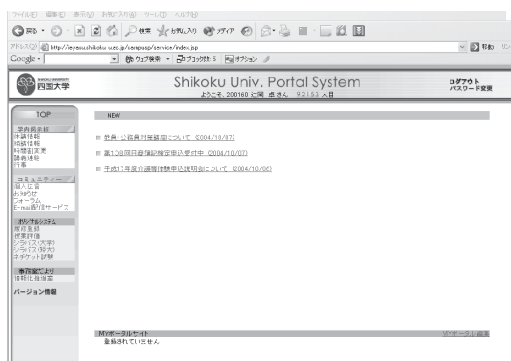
ファイル(F) 編集(E) 表示(V) お気に入り(A) ツール(T) ヘルプ(H)

戻る 検索 お気に入り メディア

アドレス(D) http://ieyasu.shikoku-u.ac.jp/campusp/service/index.jsp

Google - ウェブ検索 ブロック数: 5 オプション

移動

四国大学

Shikoku Univ. Portal System

ようこそ、200160 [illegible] さん 92153 入目

ログアウト
パスワード変更

TOP

学内掲示板
休講情報
補講情報
時間割変更
試験情報
行事

コミュニティ
個人伝言
お知らせ
フォーラム
E-mail配信サービス

学内Webシステム
履修登録
授業評価
シラバス(大学)
シラバス(短大)
ネチケット試験

事務室より
情報化推進室

バージョン情報

NEW

■ 救急：公務員対策講座について (2004/10/07)

■ 第108回日商簿記検定申込受付中 (2004/10/07)

■ 平成17年度介護福祉履修説明会について (2004/10/06)

Myポータルサイト
登録されていません

Myポータル編集